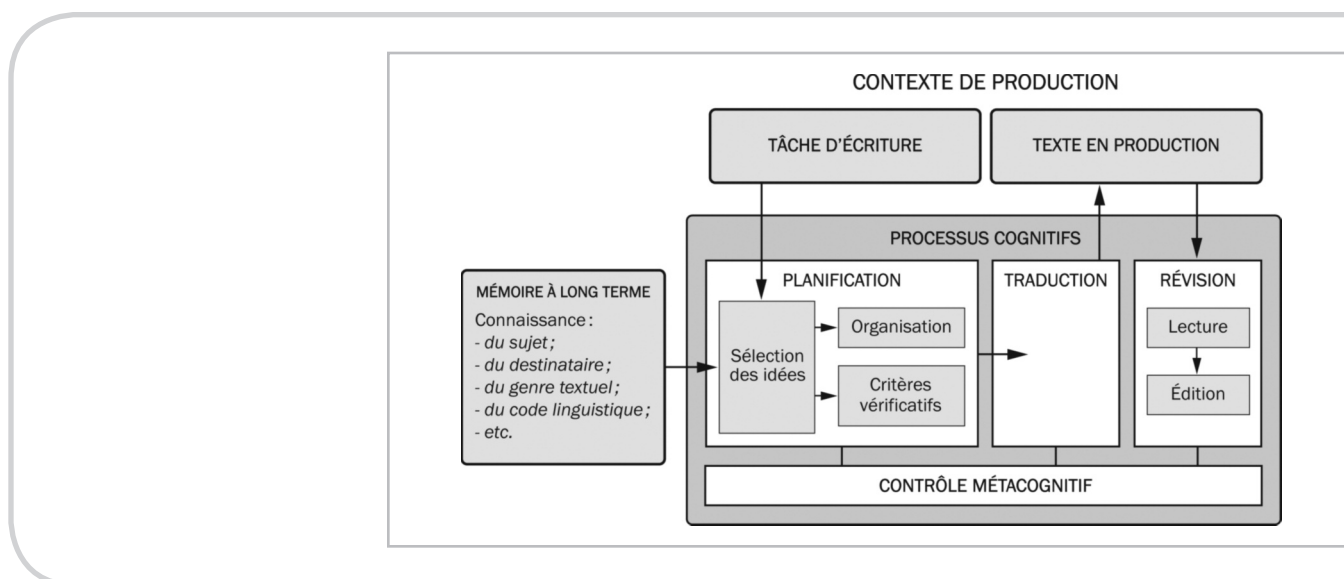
CONTEXTE DE PRODUCTION

TÂCHE D'ÉCRITURE

TEXTE EN PRODUCTION

PROCESSUS COGNITIFS

MÉMOIRE À LONG TERME
Connaissance :
- du sujet ;
- du destinataire ;
- du genre textuel ;
- du code linguistique ;
- etc.

PLANIFICATION

Sélection des idées

Organisation

Critères vérificatifs

TRADUCTION

RÉVISION

Lecture

Édition

CONTRÔLE MÉTACOGNITIF